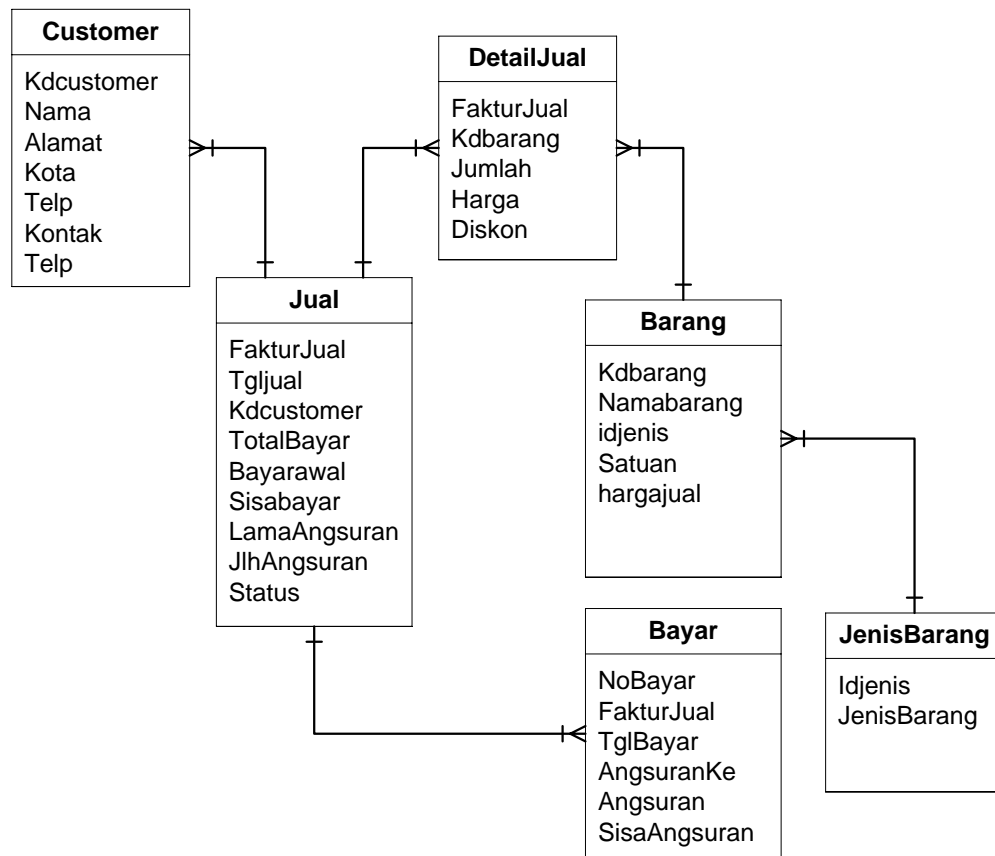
Customer

Kdcustomer
Nama
Alamat
Kota
Telp
Kontak
Telp

DetailJual

FakturJual
Kdbarang
Jumlah
Harga
Diskon

Jual

FakturJual
Tgljual
Kdcustomer
TotalBayar
Bayarawal
Sisabayar
LamaAngsuran
JlhAngsuran
Status

Barang

Kdbarang
Namabarang
idjenis
Satuan
hargajual

Bayar

NoBayar
FakturJual
TglBayar
AngsuranKe
Angsuran
SisaAngsuran

JenisBarang

Idjenis
JenisBarang